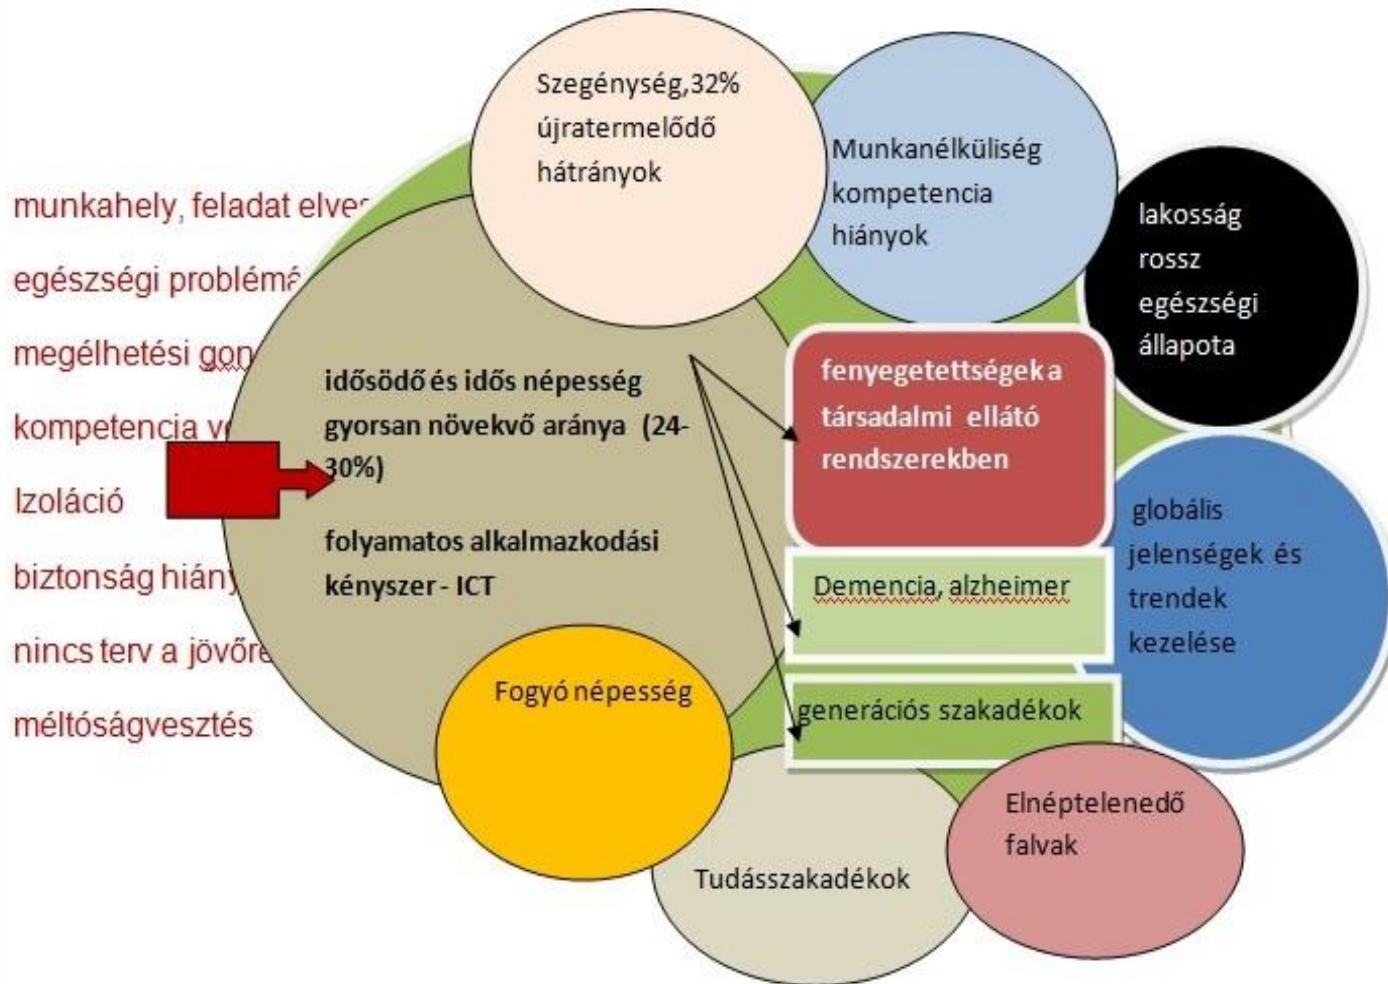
munkahely, feladat elve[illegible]

egészségi problém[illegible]

megélhetési gon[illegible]

kompetencia v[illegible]

Izoláció

biztonság hián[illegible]

nincs terv a jövőr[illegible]

méltóságvesztés

Szegénység,32% újratermelődő hátrányok

Munkanélküliség kompetencia hiányok

lakosság rossz egészségi állapota

idősödő és idős népesség gyorsan növekvő aránya (24-30%)

folyamatos alkalmazkodási kényszer - ICT

fenyegetettségek a társadalmi ellátó rendszerekben

globális jelenségek és trendek kezelése

Demencia, alzheimer

Fogyó népesség

generációs szakadékok

Elnéptelenedő falvak

Tudásszakadékok